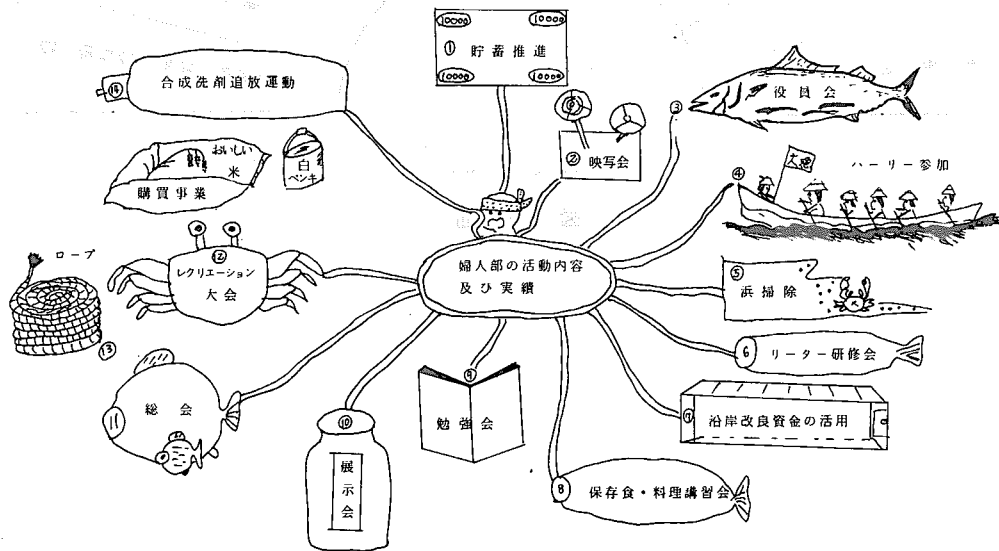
婦人部の活動内容
及び実績

10000 10000
① 貯蓄推進
10000 10000

② 映写会

③ 役員会

④ ハーリー参加
大漁

⑤ 浜掃除

6 リーター研修会

⑦ 沿岸改良資金の活用

⑧ 保存食・料理講習会

⑨ 勉強会

⑩ 展示会

11 総会

⑫ レクリエーション大会

⑬ ロープ

購買事業
おいしい 米
白 ペンキ

⑮ 合成洗剤追放運動